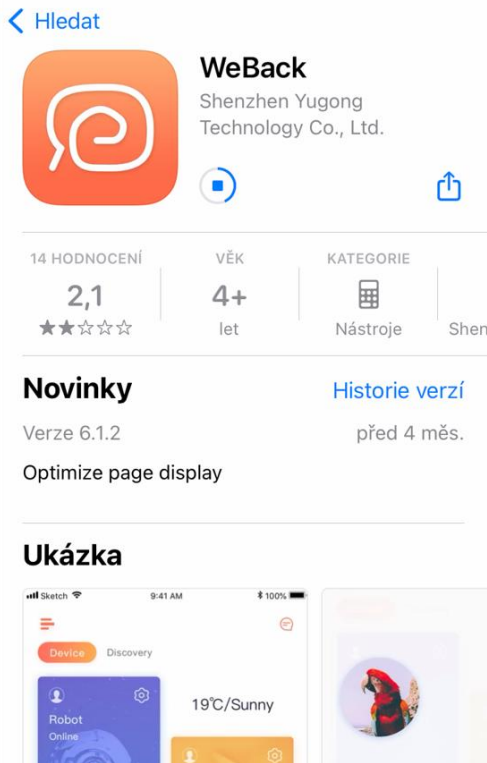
< Hledat

WeBack
Shenzhen Yugong Technology Co., Ltd.

14 HODNOCENÍ
2,1
★★☆☆☆

VĚK
4+
let

KATEGORIE
Nástroje

Shen

Novinky
Historie verzí

Verze 6.1.2
před 4 měs.

Optimize page display

Ukázka

Sketch 9:41 AM 100%

Device Discovery

Robot
Online

19℃/Sunny